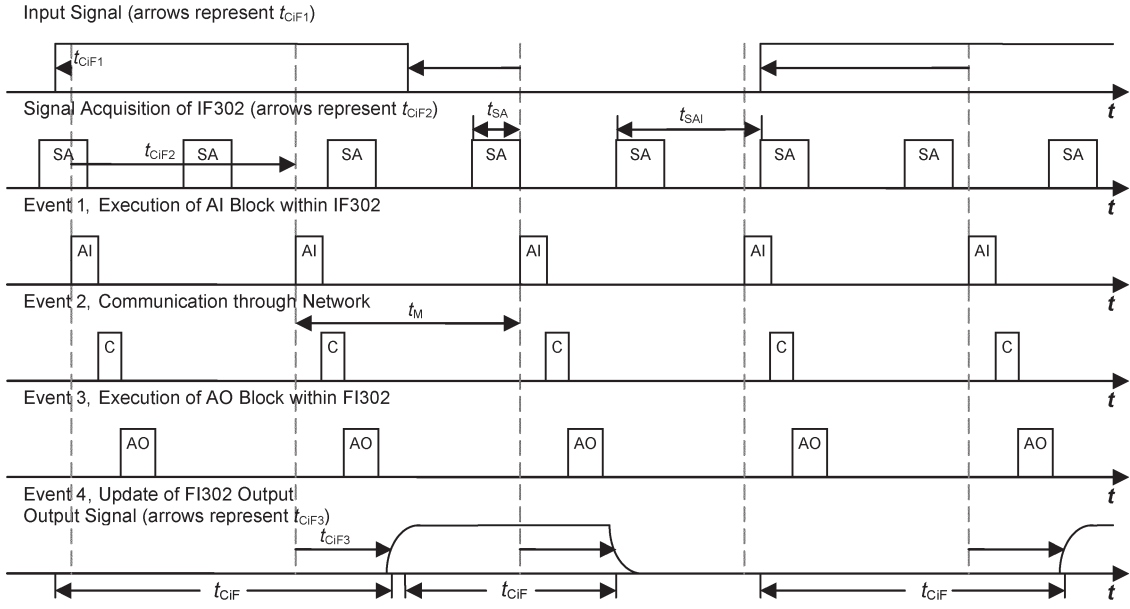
Input Signal (arrows represent $t_{CiF1}$)

$t_{CiF1}$

$t$

Signal Acquisition of IF302 (arrows represent $t_{CiF2}$)

$t_{SA}$

$t_{SAI}$

SA

$t_{CiF2}$

SA

SA

SA

SA

SA

SA

SA

$t$

Event 1, Execution of AI Block within IF302

AI

AI

AI

AI

AI

$t$

Event 2, Communication through Network

$t_M$

C

C

C

C

C

$t$

Event 3, Execution of AO Block within FI302

AO

AO

AO

AO

AO

$t$

Event 4, Update of FI302 Output

$t$

Output Signal (arrows represent $t_{CiF3}$)

$t_{CiF3}$

$t_{CiF}$

$t_{CiF}$

$t_{CiF}$

$t$